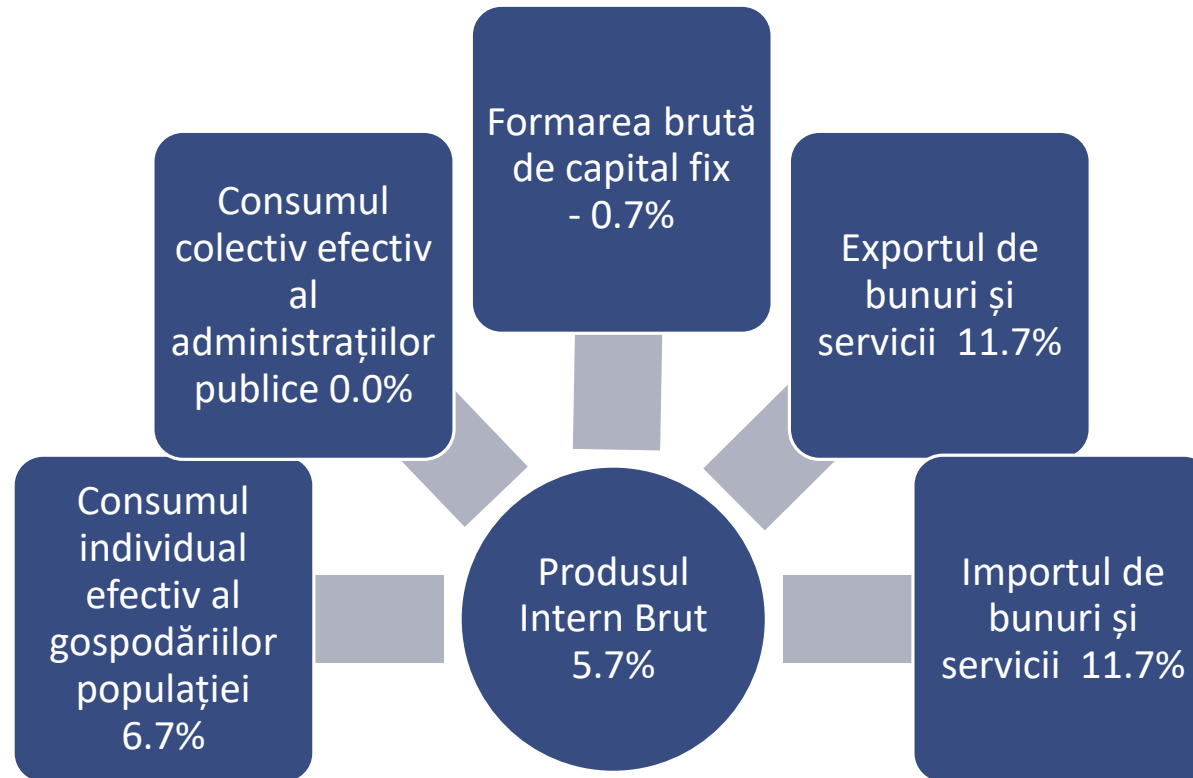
Formarea brută de capital fix - 0.7%

Consumul colectiv efectiv al administrațiilor publice 0.0%

Exportul de bunuri și servicii 11.7%

Consumul individual efectiv al gospodăriilor populației 6.7%

Produsul Intern Brut 5.7%

Importul de bunuri și servicii 11.7%